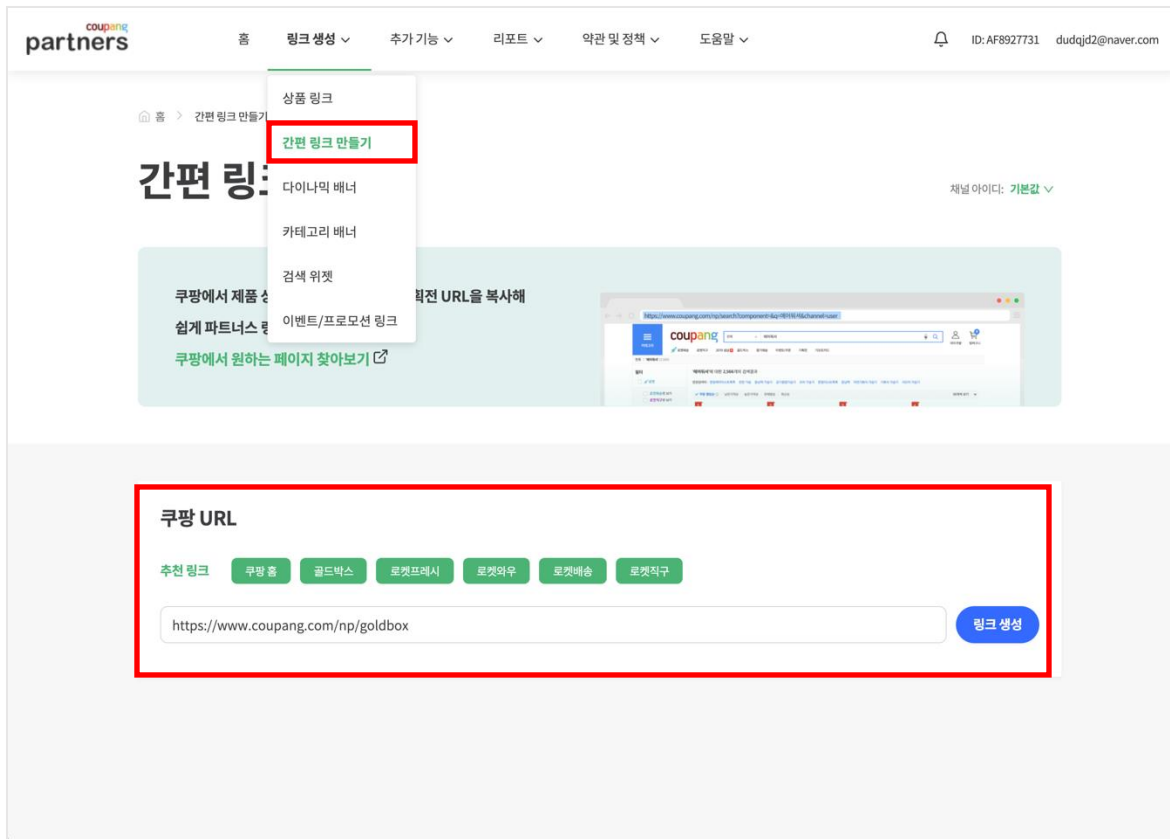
coupang partners

홈 링크 생성 추가 기능 리포트 약관 및 정책 도움말

ID: AF8927731 dudqjd2@naver.com

상품 링크
간편 링크 만들기
다이나믹 배너
카테고리 배너
검색 위젯
이벤트/프로모션 링크

홈 > 간편 링크 만들기

간편 링크

채널 아이디: 기본값

쿠팡에서 제품 상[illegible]회전 URL을 복사해
쉽게 파트너스 링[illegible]
쿠팡에서 원하는 페이지 찾아보기

https://www.coupang.com/np/search?component=&q=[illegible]&channel=user

coupang

쿠팡 URL

추천 링크 쿠팡 홈 골드박스 로켓프레시 로켓와우 로켓배송 로켓직구

https://www.coupang.com/np/goldbox

링크 생성